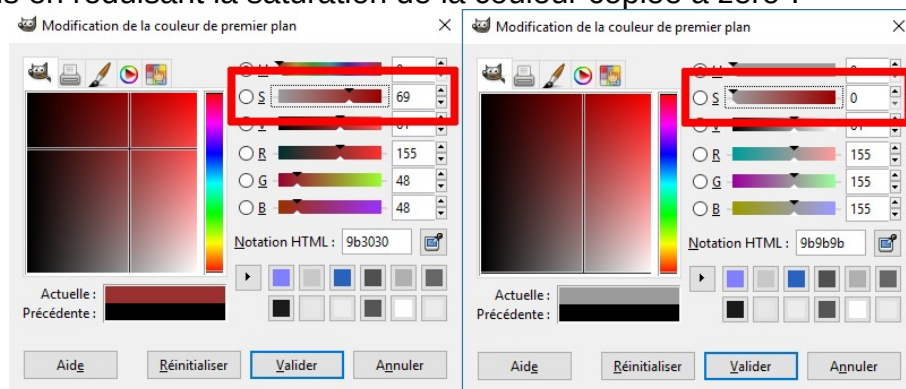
s en réduisant la saturation de la couleur copiée à zéro :

Modification de la couleur de premier plan ×

H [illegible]
S 69
V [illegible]
R 155
G 48
B 48
Notation HTML : 9b3030
Actuelle :
Précédente :
Aide Réinitialiser Valider Annuler

Modification de la couleur de premier plan ×

H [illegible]
S 0
V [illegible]
R 155
G 155
B 155
Notation HTML : 9b9b9b
Actuelle :
Précédente :
Aide Réinitialiser Valider Annuler